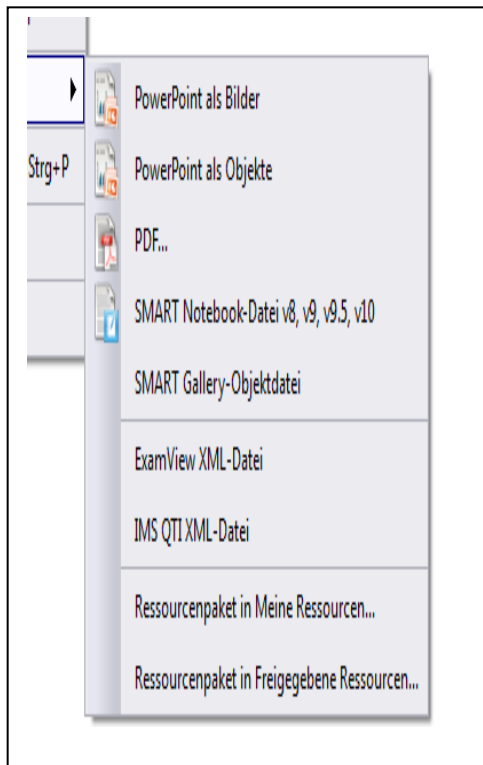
Strg+P

PowerPoint als Bilder

PowerPoint als Objekte

PDF...

SMART Notebook-Datei v8, v9, v9.5, v10

SMART Gallery-Objektdatei

ExamView XML-Datei

IMS QTI XML-Datei

Ressourcenpaket in Meine Ressourcen...

Ressourcenpaket in Freigegebene Ressourcen...